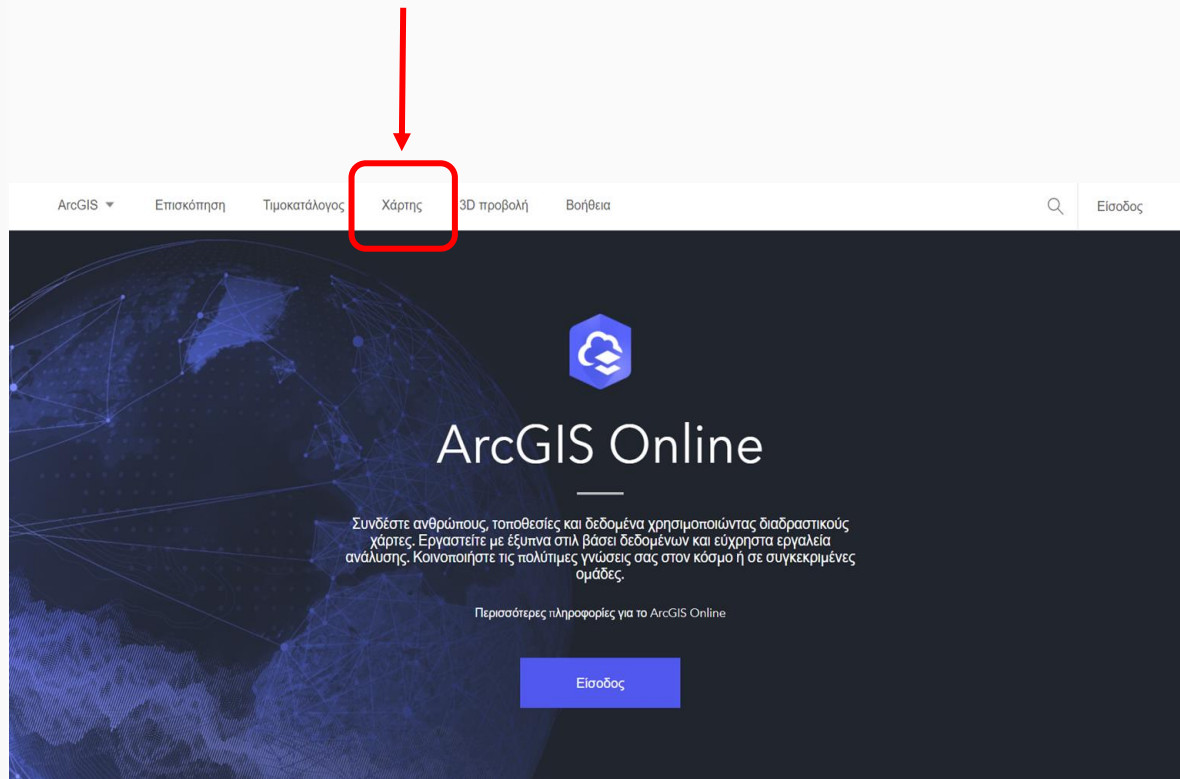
ArcGIS Επισκόπηση Τιμοκατάλογος Χάρτης 3D προβολή Βοήθεια Είσοδος

ArcGIS Online

Συνδέστε ανθρώπους, τοποθεσίες και δεδομένα χρησιμοποιώντας διαδραστικούς χάρτες. Εργαστείτε με έξυπνα στιλ βάσει δεδομένων και εύχρηστα εργαλεία ανάλυσης. Κοινοποιήστε τις πολύτιμες γνώσεις σας στον κόσμο ή σε συγκεκριμένες ομάδες.

Περισσότερες πληροφορίες για το ArcGIS Online

Είσοδος